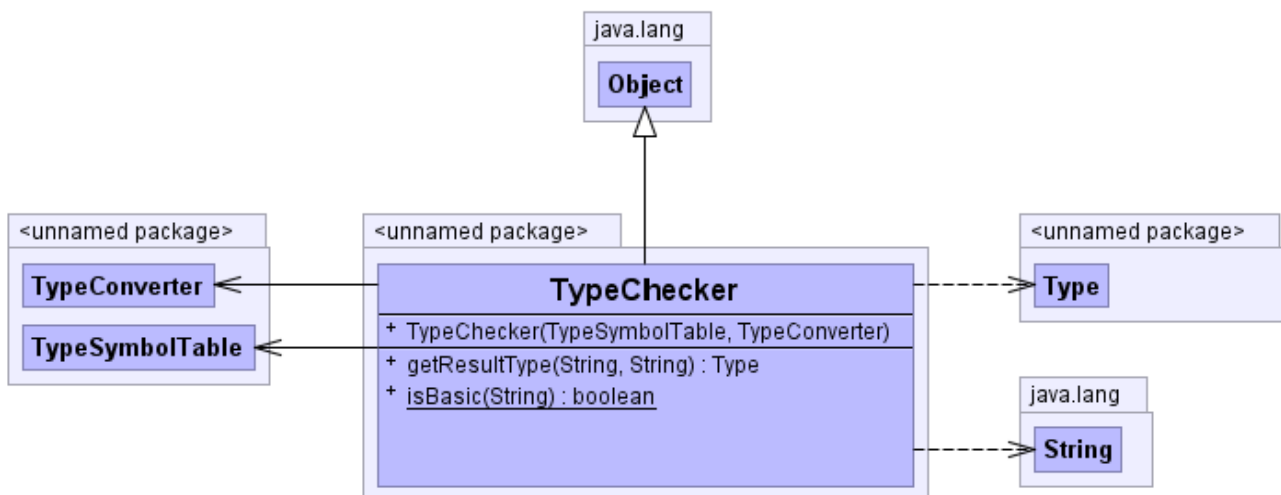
java.lang

Object

<unnamed package>

TypeConverter

TypeSymbolTable

<unnamed package>

TypeChecker

+ TypeChecker(TypeSymbolTable, TypeConverter)

+ getResultType(String, String) : Type

+ isBasic(String) : boolean

<unnamed package>

Type

java.lang

String